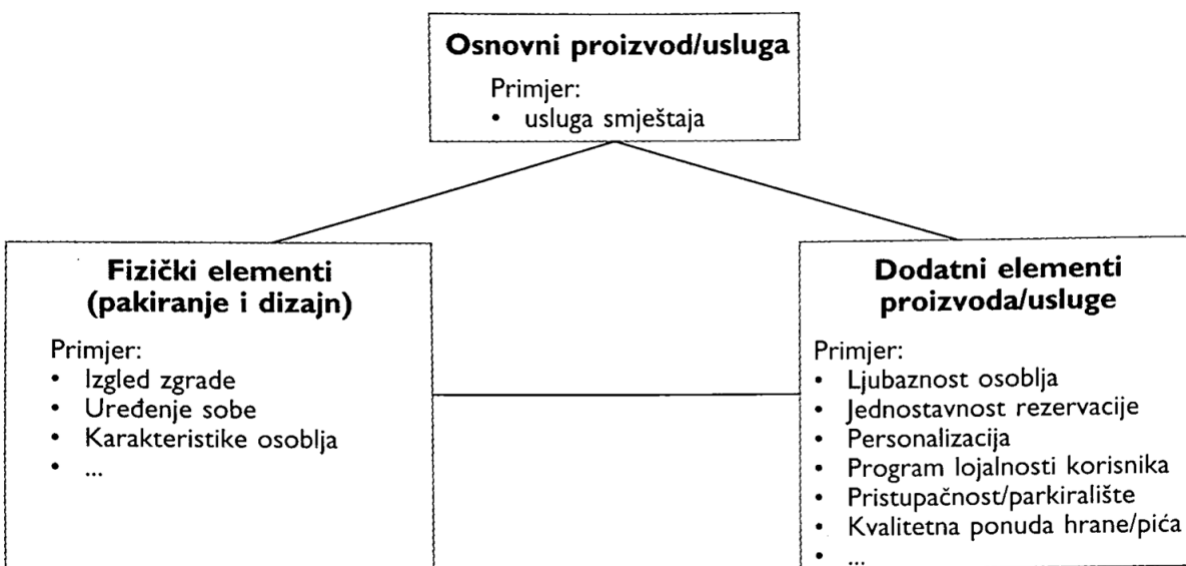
Osnovni proizvod/usluga

Primjer:
• usluga smještaja

Fizički elementi (pakiranje i dizajn)

Primjer:
• Izgled zgrade
• Uređenje sobe
• Karakteristike osoblja
• ...

Dodatni elementi proizvoda/usluge

Primjer:
• Ljubaznost osoblja
• Jednostavnost rezervacije
• Personalizacija
• Program lojalnosti korisnika
• Pristupačnost/parkiralište
• Kvalitetna ponuda hrane/pića
• ...